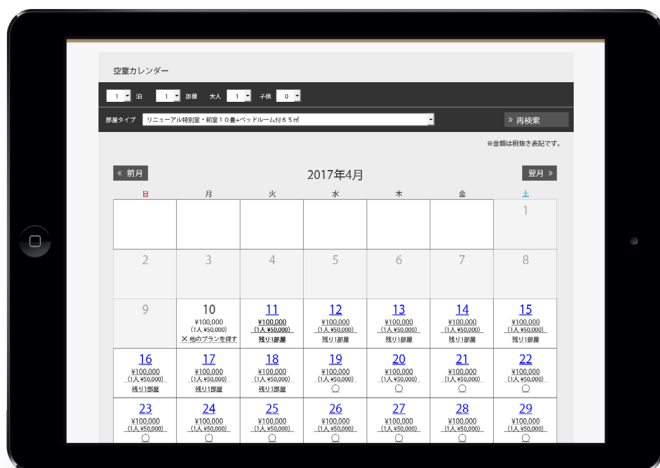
空室カレンダー

1 泊 1 部屋 大人 1 子供 0

部屋タイプ リニューアル特別室・和室１０畳+ベッドルーム付６５㎡

» 再検索

※金額は税抜き表記です。

« 前月 2017年4月 翌月 »

| 日 | 月 | 火 | 水 | 木 | 金 | 土 |
|---|---|---|---|---|---|---|
| | | | | | | 1 |
| 2 | 3 | 4 | 5 | 6 | 7 | 8 |
| 9 | 10 ¥100,000 (1人 ¥50,000) ✕ 他のプランを探す | 11 ¥100,000 (1人 ¥50,000) 残り1部屋 | 12 ¥100,000 (1人 ¥50,000) 残り1部屋 | 13 ¥100,000 (1人 ¥50,000) 残り1部屋 | 14 ¥100,000 (1人 ¥50,000) 残り1部屋 | 15 ¥100,000 (1人 ¥50,000) 残り1部屋 |
| 16 ¥100,000 (1人 ¥50,000) 残り1部屋 | 17 ¥100,000 (1人 ¥50,000) 残り1部屋 | 18 ¥100,000 (1人 ¥50,000) 残り1部屋 | 19 ¥100,000 (1人 ¥50,000) ◯ | 20 ¥100,000 (1人 ¥50,000) ◯ | 21 ¥100,000 (1人 ¥50,000) ◯ | 22 ¥100,000 (1人 ¥50,000) ◯ |
| 23 ¥100,000 (1人 ¥50,000) ◯ | 24 ¥100,000 (1人 ¥50,000) ◯ | 25 ¥100,000 (1人 ¥50,000) ◯ | 26 ¥100,000 (1人 ¥50,000) ◯ | 27 ¥100,000 (1人 ¥50,000) ◯ | 28 ¥100,000 (1人 ¥50,000) ◯ | 29 ¥100,000 (1人 ¥50,000) ◯ |